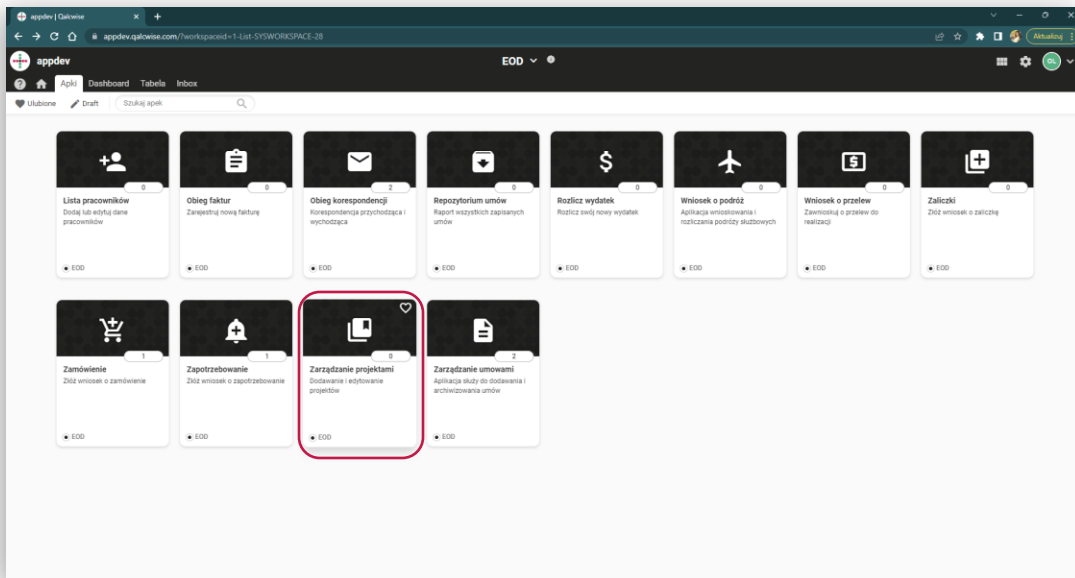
appdev | Qalcwise

appdev.qalcwise.com/?workspaceid=1-List-SYSWORKSPACE-28

Aktualizuj

appdev

EOD

Apki Dashboard Tabela Inbox

Ulubione Draft Szukaj apek

0
Lista pracowników
Dodaj lub edytuj dane pracowników
EOD

0
Obieg faktur
Zarejestruj nową fakturę
EOD

2
Obieg korespondencji
Korespondencja przychodząca i wychodząca
EOD

0
Repozytorium umów
Raport wszystkich zapisanych umów
EOD

0
Rozlicz wydatek
Rozlicz swój nowy wydatek
EOD

0
Wniosek o podróż
Aplikacja wnioskowania i rozliczania podróży służbowych
EOD

0
Wniosek o przelew
Zawnioskuj o przelew do realizacji
EOD

0
Zaliczki
Złóż wniosek o zaliczkę
EOD

1
Zamówienie
Złóż wniosek o zamówienie
EOD

1
Zapotrzebowanie
Złóż wniosek o zapotrzebowanie
EOD

0
Zarządzanie projektami
Dodawanie i edytowanie projektów
EOD

2
Zarządzanie umowami
Aplikacja służy do dodawania i archiwizowania umów
EOD